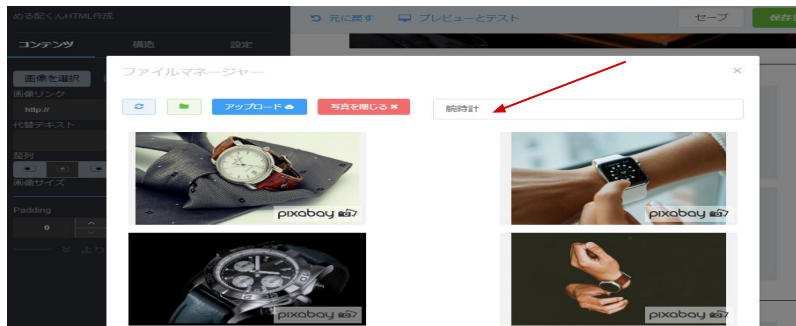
める配くんHTML作成

コンテンツ　構造　設定

画像を選択

画像リンク

http://

代替テキスト

整列

画像サイズ

Padding

0

元に戻す　プレビューとテスト　セーブ　保存

ファイルマネージャー

×

アップロード　写真を閉じる ✖

腕時計

pixabay

pixabay

pixabay

pixabay